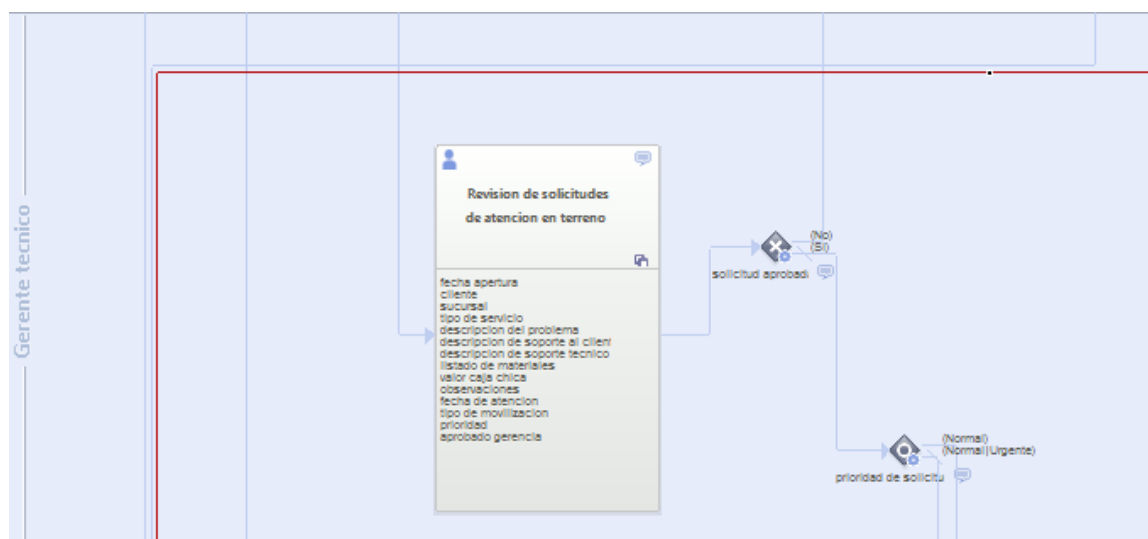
Gerente tecnico

Revision de solicitudes de atencion en terreno

fecha apertura
cliente
sucursal
tipo de servicio
descripcion del problema
descripcion de soporte al clien
descripcion de soporte tecnico
listado de materiales
valor caja chica
observaciones
fecha de atencion
tipo de movilizacion
prioridad
aprobado gerencia

(No)
(Si)
solicitud aprobadi

(Normal)
(Normal|Urgente)
prioridad de solicitu